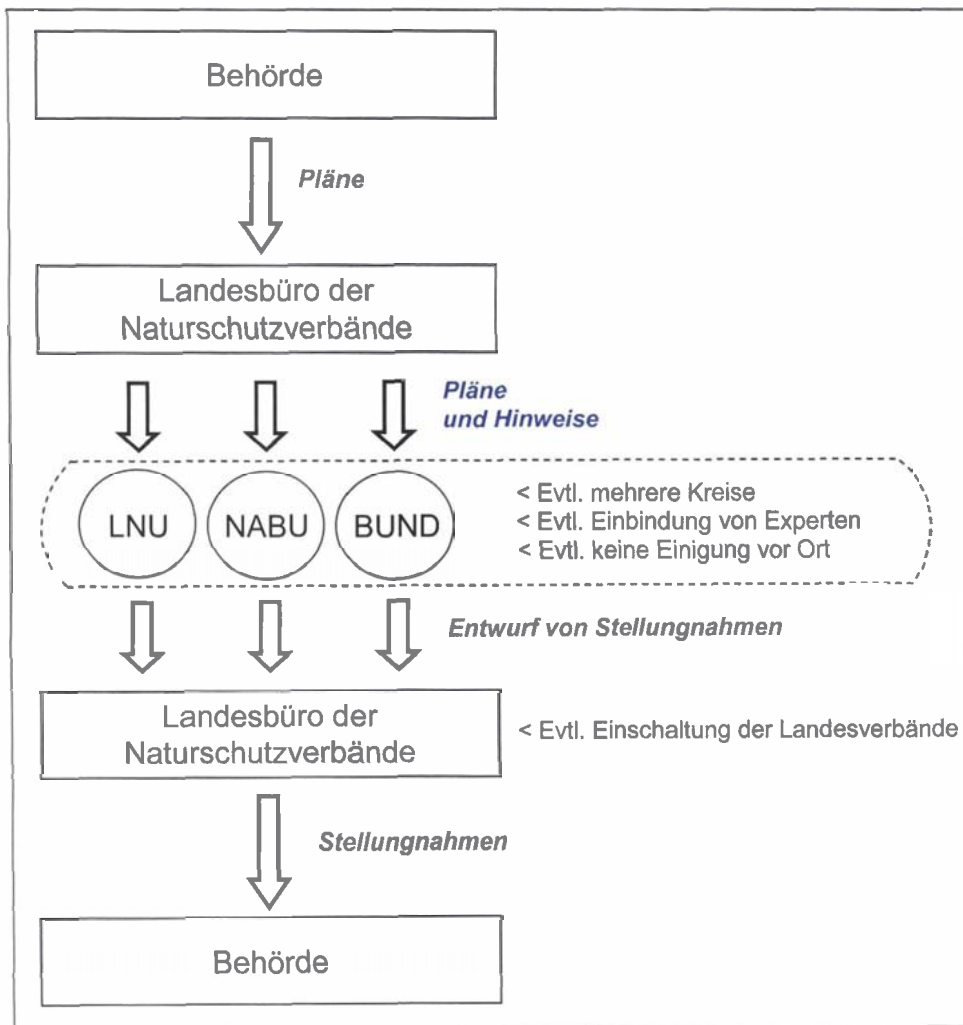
Behörde

Pläne

Landesbüro der Naturschutzverbände

Pläne und Hinweise

LNU

NABU

BUND

< Evtl. mehrere Kreise
< Evtl. Einbindung von Experten
< Evtl. keine Einigung vor Ort

Entwurf von Stellungnahmen

Landesbüro der Naturschutzverbände

< Evtl. Einschaltung der Landesverbände

Stellungnahmen

Behörde